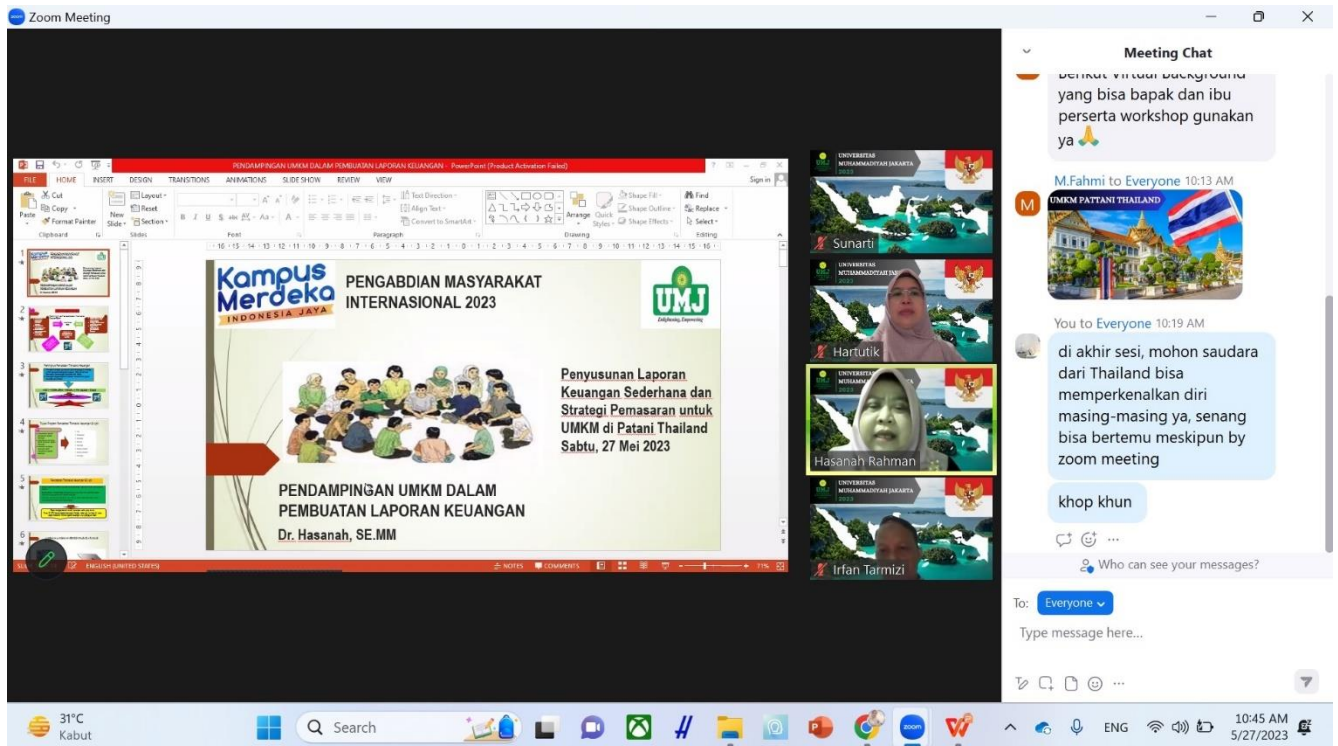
Zoom Meeting

PENDAMPINGAN UMKM DALAM PEMBUATAN LAPORAN KEUANGAN - PowerPoint (Product Activation Failed)

FILE HOME INSERT DESIGN TRANSITIONS ANIMATIONS SLIDE SHOW REVIEW VIEW Sign in

Cut Copy Format Painter Paste New Slide Layout Reset Section Clipboard Slides Font Paragraph Text Direction Align Text Convert to SmartArt Drawing Arrange Quick Styles Shape Fill Shape Outline Shape Effects Find Replace Select Editing

Kampus Merdeka INDONESIA JAYA

PENGABDIAN MASYARAKAT INTERNASIONAL 2023

UMJ

Penyusunan Laporan Keuangan Sederhana dan Strategi Pemasaran untuk UMKM di Patani Thailand Sabtu, 27 Mei 2023

PENDAMPINGAN UMKM DALAM PEMBUATAN LAPORAN KEUANGAN
Dr. Hasanah, SE.MM

ENGLISH (UNITED STATES) NOTES COMMENTS 71%

UNIVERSITAS MUHAMMADIYAH JAKARTA
Sunarti
Hartutik
Hasanah Rahman
Irfan Tarmizi

Meeting Chat

Berikut virtual background yang bisa bapak dan ibu perserta workshop gunakan ya 🙏

M.Fahmi to Everyone 10:13 AM
UMKM PATTANI THAILAND

You to Everyone 10:19 AM
di akhir sesi, mohon saudara dari Thailand bisa memperkenalkan diri masing-masing ya, senang bisa bertemu meskipun by zoom meeting

khop khun

Who can see your messages?

To: Everyone

Type message here...

31°C Kabut
Search
ENG 10:45 AM 5/27/2023